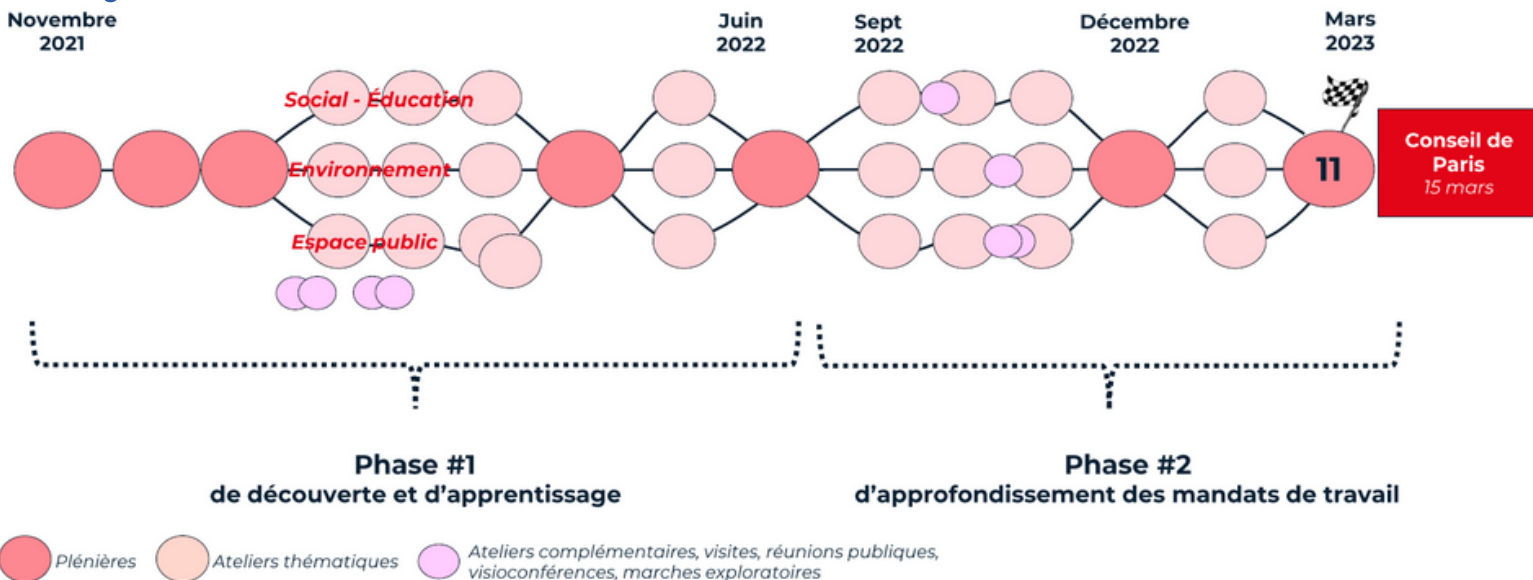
Novembre 2021

Juin 2022

Sept 2022

Décembre 2022

Mars 2023

Social - Éducation

Environnement

Espace public

11

Conseil de Paris
15 mars

Phase #1
de découverte et d'apprentissage

Phase #2
d'approfondissement des mandats de travail

Plénières

Ateliers thématiques

Ateliers complémentaires, visites, réunions publiques, visioconférences, marches exploratoires